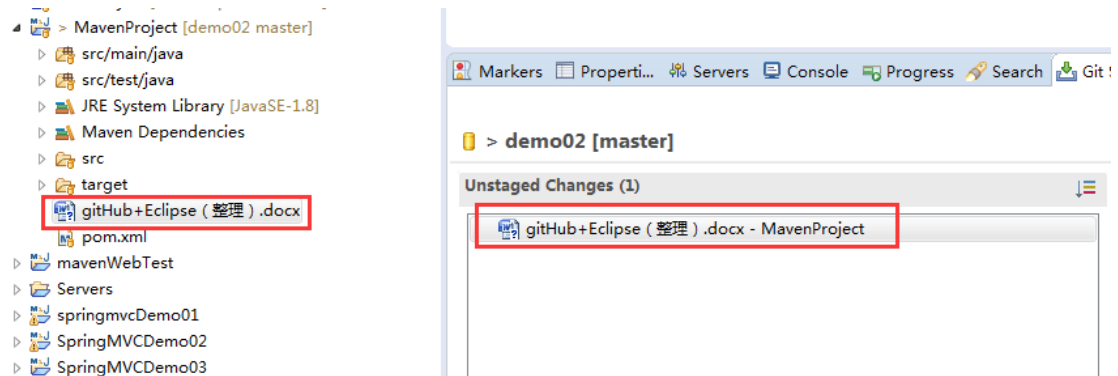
> MavenProject [demo02 master]
src/main/java
src/test/java
JRE System Library [JavaSE-1.8]
Maven Dependencies
src
target
gitHub+Eclipse（整理）.docx
pom.xml
mavenWebTest
Servers
springmvcDemo01
SpringMVCDemo02
SpringMVCDemo03

Markers | Properti... | Servers | Console | Progress | Search | Git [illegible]

> demo02 [master]

Unstaged Changes (1)

gitHub+Eclipse（整理）.docx - MavenProject